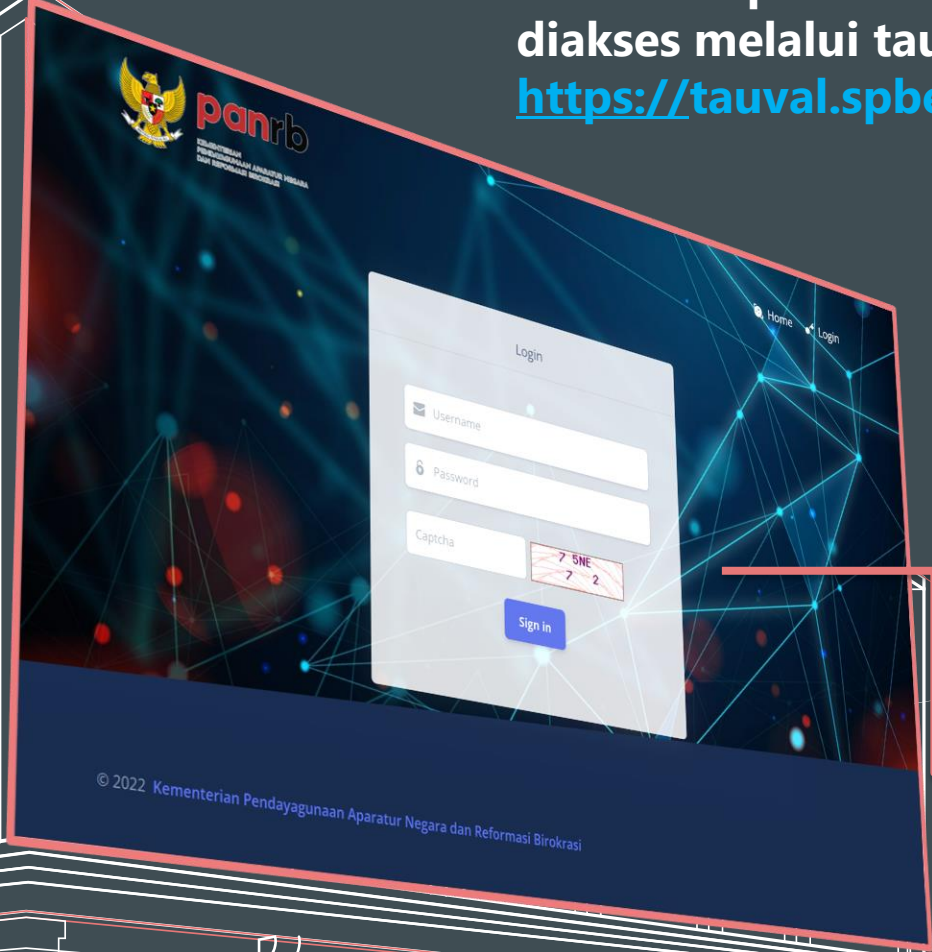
diakses melalui tau
https://tauval.spbe

panrb
KEMENTERIAN PENDAYAGUNAAN APARATUR NEGARA DAN REFORMASI BIROKRASI

Home Login

Login

Username

Password

Captcha

7 5NE 7 2

Sign in

© 2022 Kementerian Pendayagunaan Aparatur Negara dan Reformasi Birokrasi